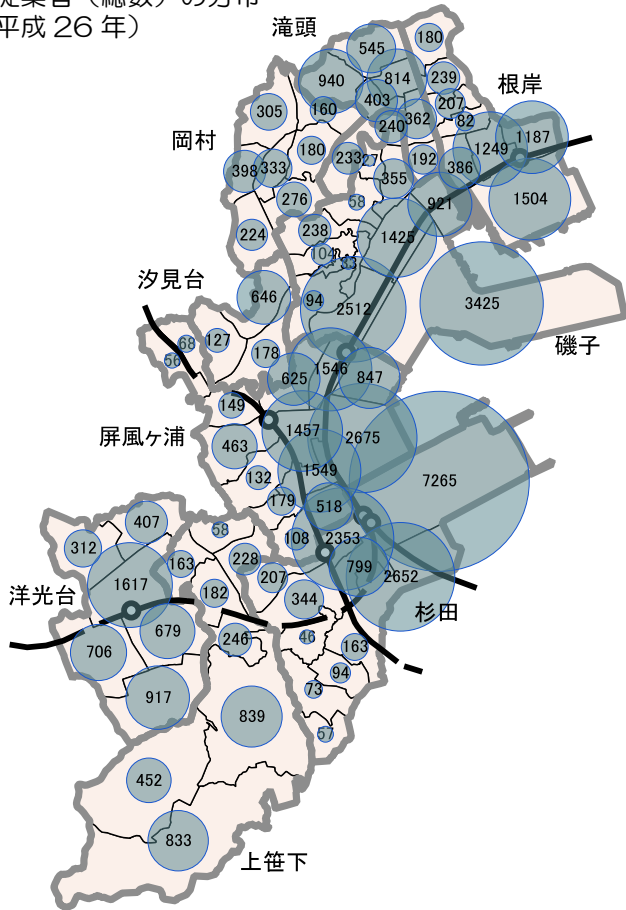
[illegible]（総数）の分布
平成 26 年）

滝頭
根岸
岡村
汐見台
磯子
屏風ヶ浦
洋光台
杉田
上笹下

545
180
940
814
239
403
207
305
160
362
82
240
1187
180
233
27
192
1249
398
333
355
386
276
921
1504
58
224
238
1425
104
33
3425
646
94
2512
68
127
56
178
1546
625
847
149
1457
2675
463
1549
132
7265
179
518
407
58
108
2353
312
228
163
799
2652
1617
207
182
344
679
246
706
46
163
94
73
917
839
57
452
833